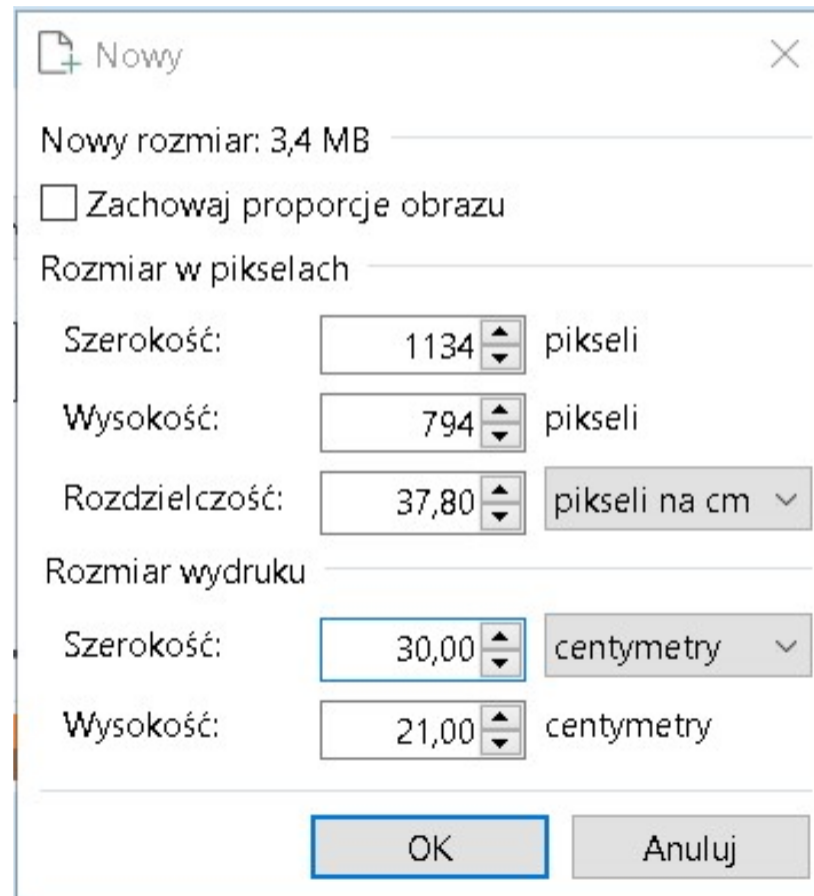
Nowy

Nowy rozmiar: 3,4 MB

Zachowaj proporcje obrazu

Rozmiar w pikselach

Szerokość: 1134 pikseli

Wysokość: 794 pikseli

Rozdzielczość: 37,80 pikseli na cm

Rozmiar wydruku

Szerokość: 30,00 centymetry

Wysokość: 21,00 centymetry

OK

Anuluj